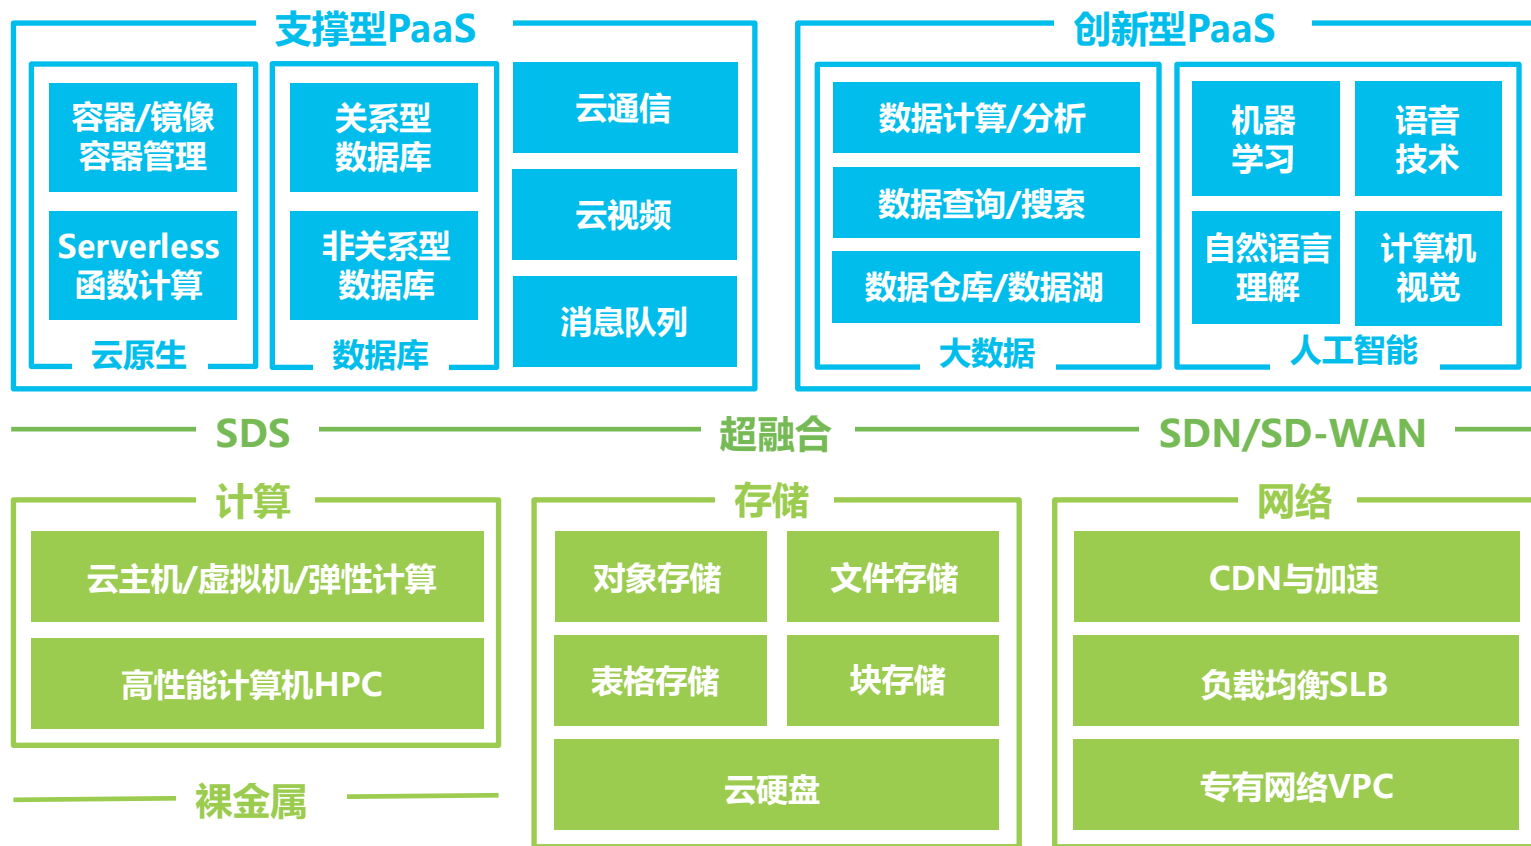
支撑型PaaS

容器/镜像 容器管理

Serverless 函数计算

云原生

关系型 数据库

非关系型 数据库

数据库

云通信

云视频

消息队列

创新型PaaS

数据计算/分析

数据查询/搜索

数据仓库/数据湖

大数据

机器 学习

语音 技术

自然语言 理解

计算机 视觉

人工智能

SDS

超融合

SDN/SD-WAN

计算

云主机/虚拟机/弹性计算

高性能计算机HPC

裸金属

存储

对象存储

文件存储

表格存储

块存储

云硬盘

网络

CDN与加速

负载均衡SLB

专有网络VPC